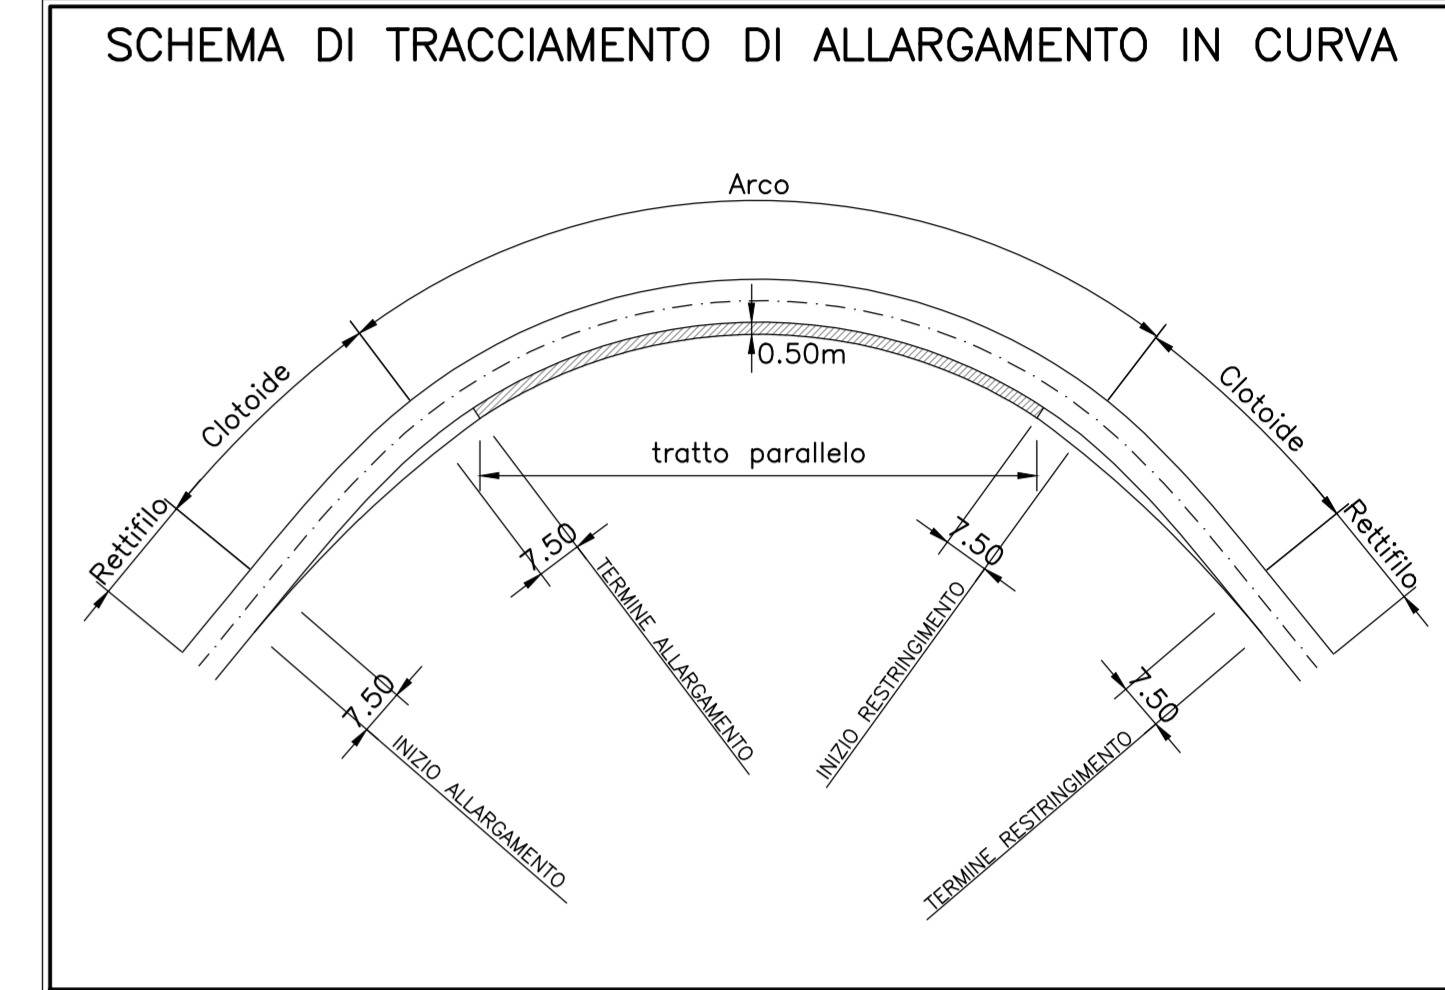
SCHEMA DI TRACCIAMENTO DI ALLARGAMENTO IN CURVA

Arco

0.50m

Clotoide

Clotoide

tratto parallelo

Rettifilo

Rettifilo

7.50

TERMINE ALLARGAMENTO

7.50

INIZIO RESTRINGIMENTO

7.50

INIZIO ALLARGAMENTO

7.50

TERMINE RESTRINGIMENTO